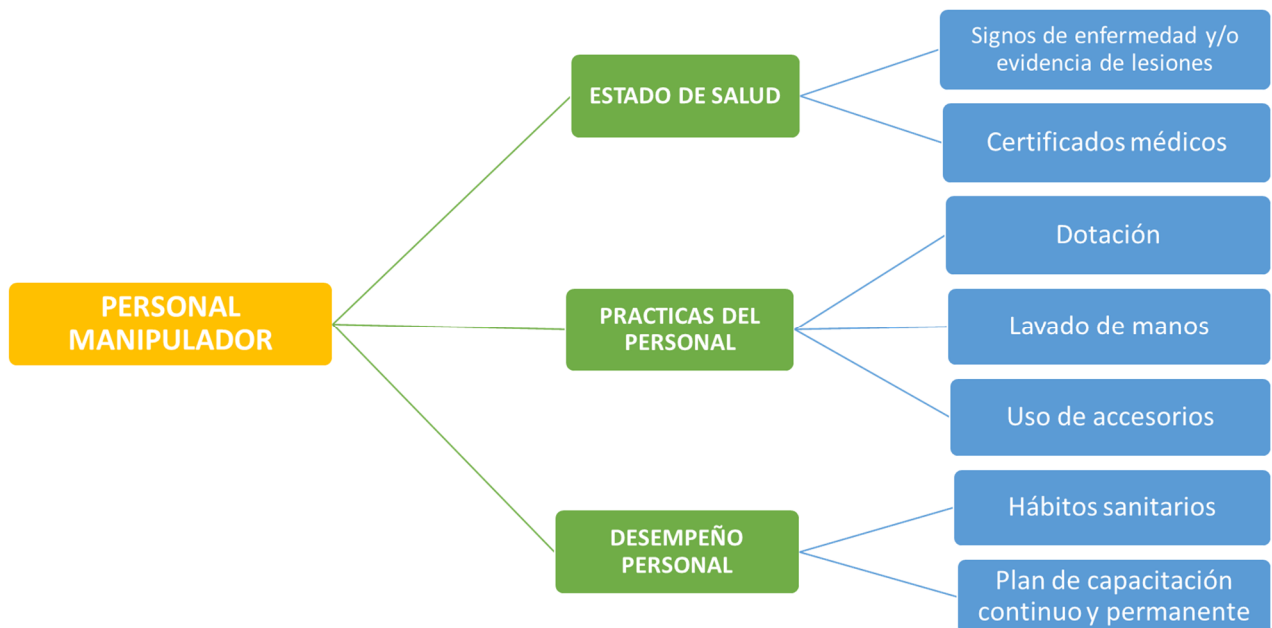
PERSONAL MANIPULADOR

ESTADO DE SALUD

Signos de enfermedad y/o evidencia de lesiones

Certificados médicos

PRACTICAS DEL PERSONAL

Dotación

Lavado de manos

Uso de accesorios

DESEMPEÑO PERSONAL

Hábitos sanitarios

Plan de capacitación continuo y permanente